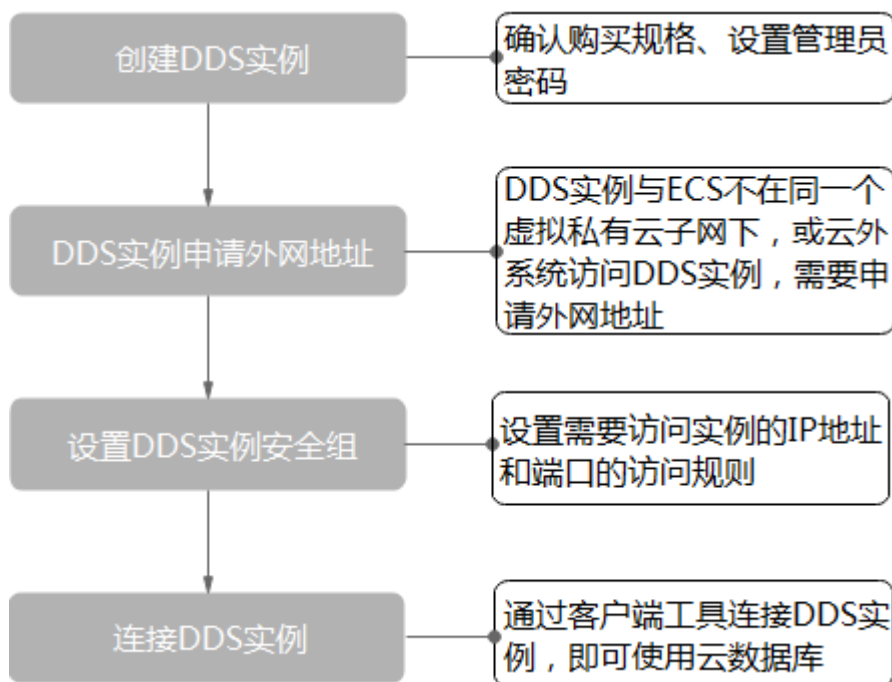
创建DDS实例

确认购买规格、设置管理员密码

DDS实例申请外网地址

DDS实例与ECS不在同一个虚拟私有云子网下，或云外系统访问DDS实例，需要申请外网地址

设置DDS实例安全组

设置需要访问实例的IP地址和端口的访问规则

连接DDS实例

通过客户端工具连接DDS实例，即可使用云数据库